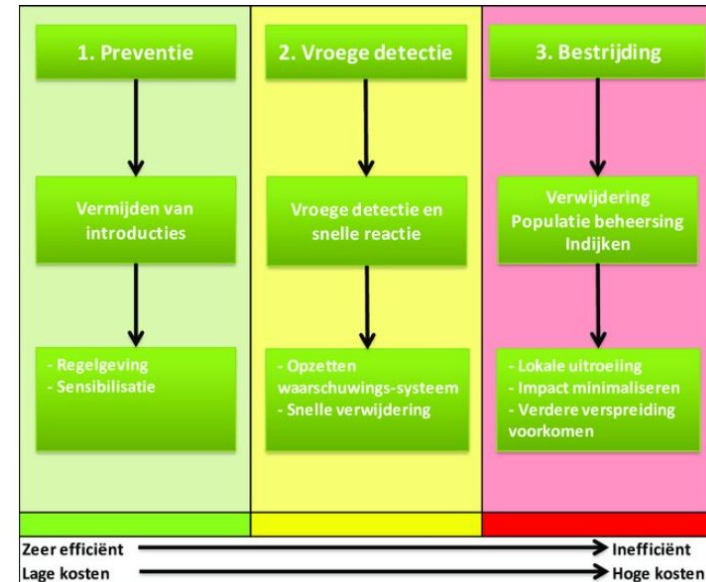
1. Preventie

Vermijden van introducties

- Regelgeving
- Sensibilisatie

2. Vroege detectie

Vroege detectie en snelle reactie

- Opzetten waarschuwings-systeem
- Snelle verwijdering

3. Bestrijding

Verwijdering
Populatie beheersing
Indijken

- Lokale uitroeiing
- Impact minimaliseren
- Verdere verspreiding voorkomen

Zeer efficiënt → Inefficiënt
Lage kosten → Hoge kosten